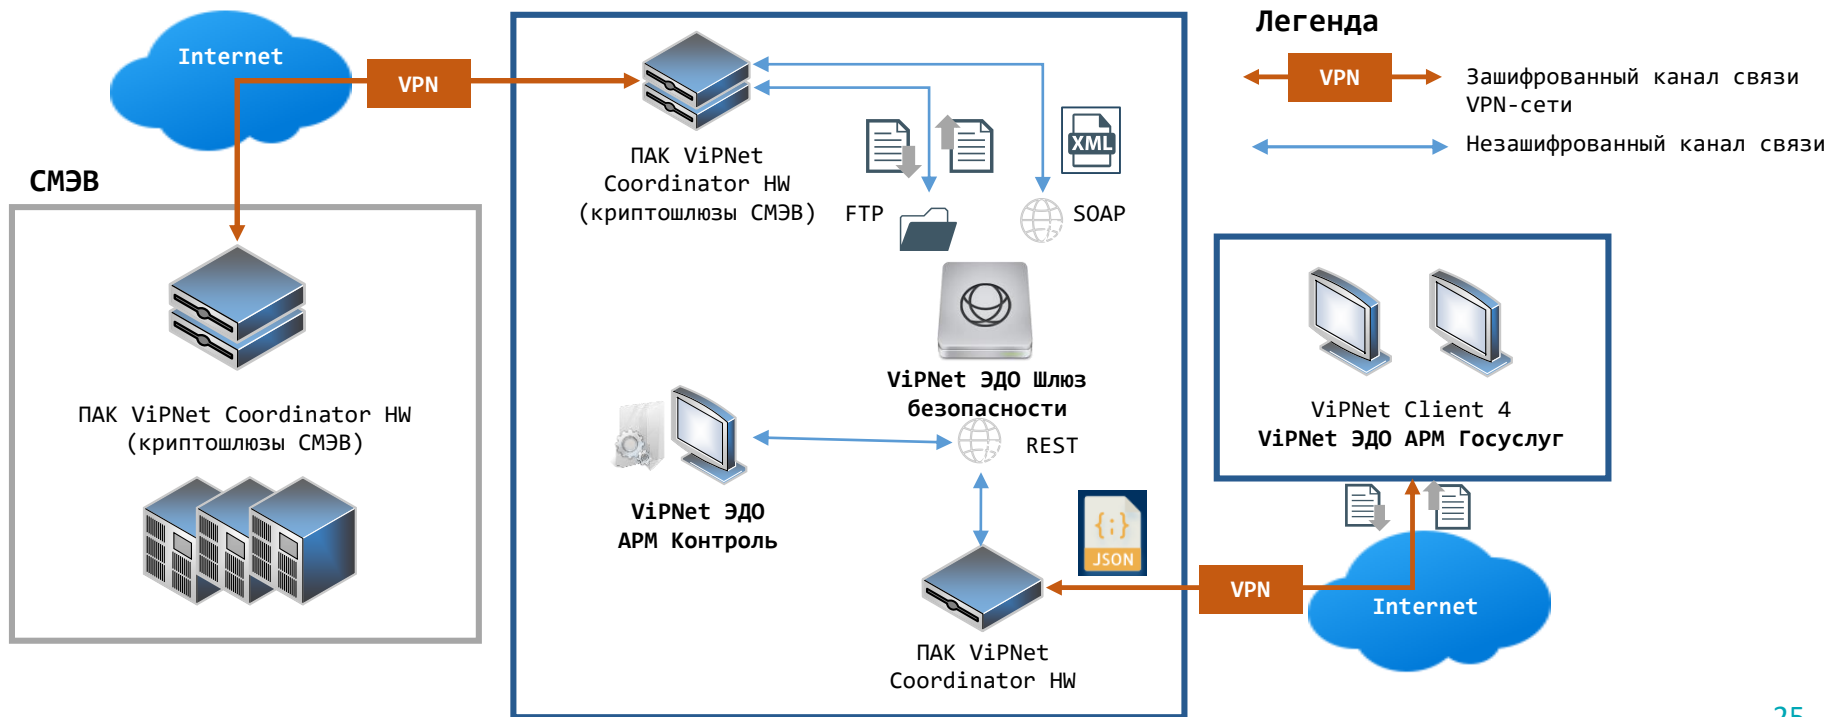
Internet

VPN

СМЭВ

ПАК ViPNet Coordinator HW (криптошлюзы СМЭВ)

ПАК ViPNet Coordinator HW (криптошлюзы СМЭВ)

FTP

XML

SOAP

ViPNet ЭДО Шлюз безопасности

REST

ViPNet ЭДО АРМ Контроль

JSON

ПАК ViPNet Coordinator HW

VPN

Internet

Легенда

VPN

Зашифрованный канал связи VPN-сети

Незашифрованный канал связи

ViPNet Client 4
ViPNet ЭДО АРМ Госуслуг

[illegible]